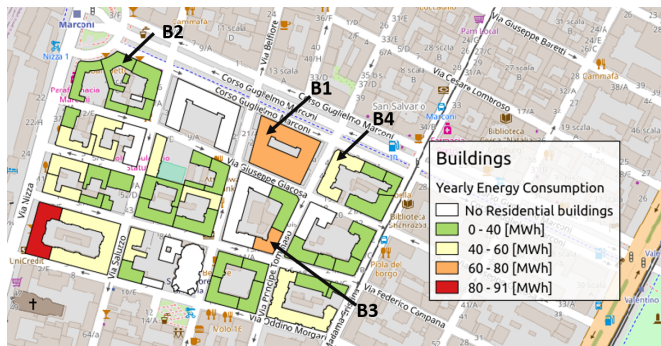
Marconi
Nizza 1
B2
B1
B4
B3
Corso Guglielmo Marconi
Corso Guglielmo Marconi
Via Belfiore
Via Giuseppe Giacosa
Via Nizza
Via Saluzzo
Via Principe Tommaso
Via Oddino Morgari
Via Federico Campana
Via Cesare Lombroso
Via Giuseppe Baretti
San Salvario
Marconi
Biblioteca
UniCredit
Pam Local
Camimarra
Valentino
Buildings
Yearly Energy Consumption
No Residential buildings
0 - 40 [MWh]
40 - 60 [MWh]
60 - 80 [MWh]
80 - 91 [MWh]